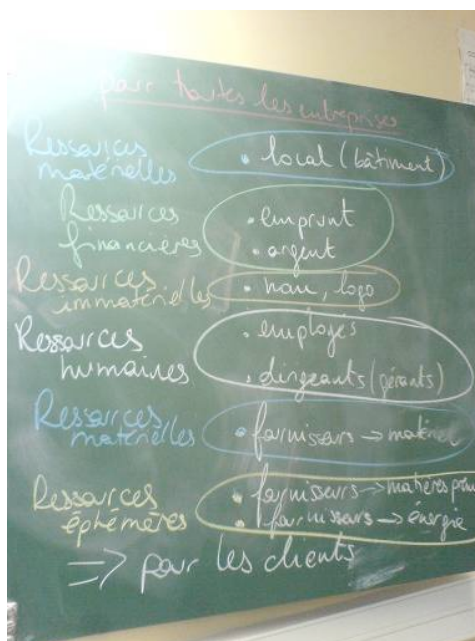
pour toutes les entreprises

Ressources matérielles · local (bâtiment)

Ressources financières · emprunt · argent

Ressources immatérielles · nom, logo

Ressources humaines · employés · dirigeants (gérants)

Ressources matérielles · fournisseurs → matériel

Ressources éphémères · fournisseurs → matières pr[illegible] · fournisseurs → énergie

⇒ pour les clients